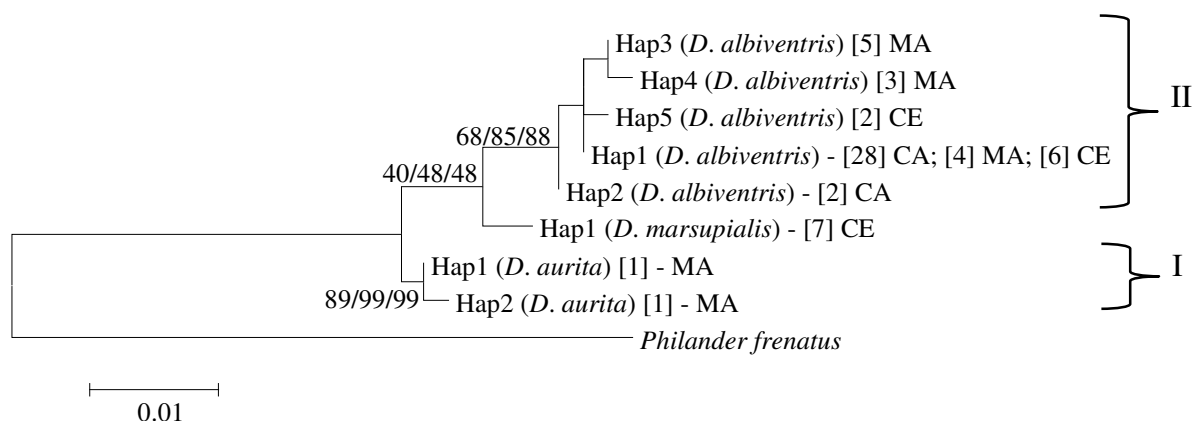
Hap3 (D. albiventris) [5] MA
Hap4 (D. albiventris) [3] MA
Hap5 (D. albiventris) [2] CE
68/85/88
Hap1 (D. albiventris) - [28] CA; [4] MA; [6] CE
40/48/48
Hap2 (D. albiventris) - [2] CA
Hap1 (D. marsupialis) - [7] CE
Hap1 (D. aurita) [1] - MA
89/99/99
Hap2 (D. aurita) [1] - MA
Philander frenatus
II
I
0.01